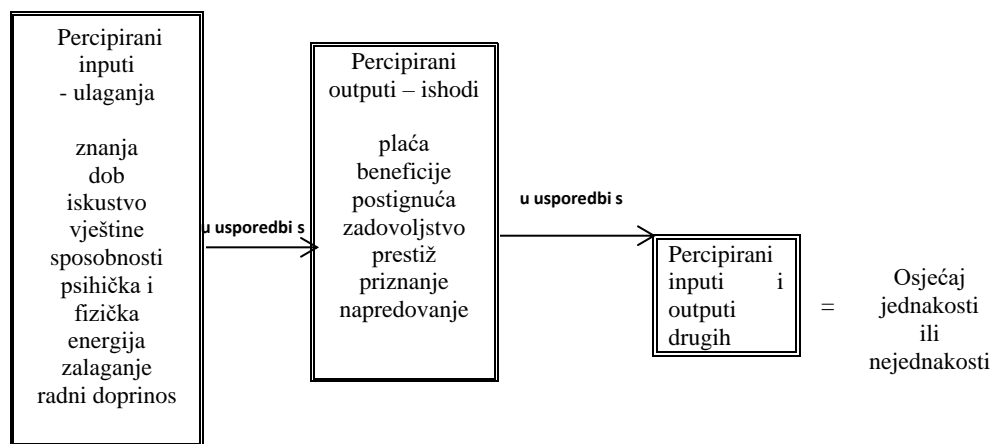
Percipirani inputi - ulaganja

znanja
dob
iskustvo
vještine
sposobnosti
psihička i fizička energija
zalaganje
radni doprinos

u usporedbi s

Percipirani outputi – ishodi

plaća
beneficije
postignuća
zadovoljstvo
prestiž
priznanje
napredovanje

u usporedbi s

Percipirani inputi i outputi drugih

=

Osjećaj jednakosti ili nejednakosti